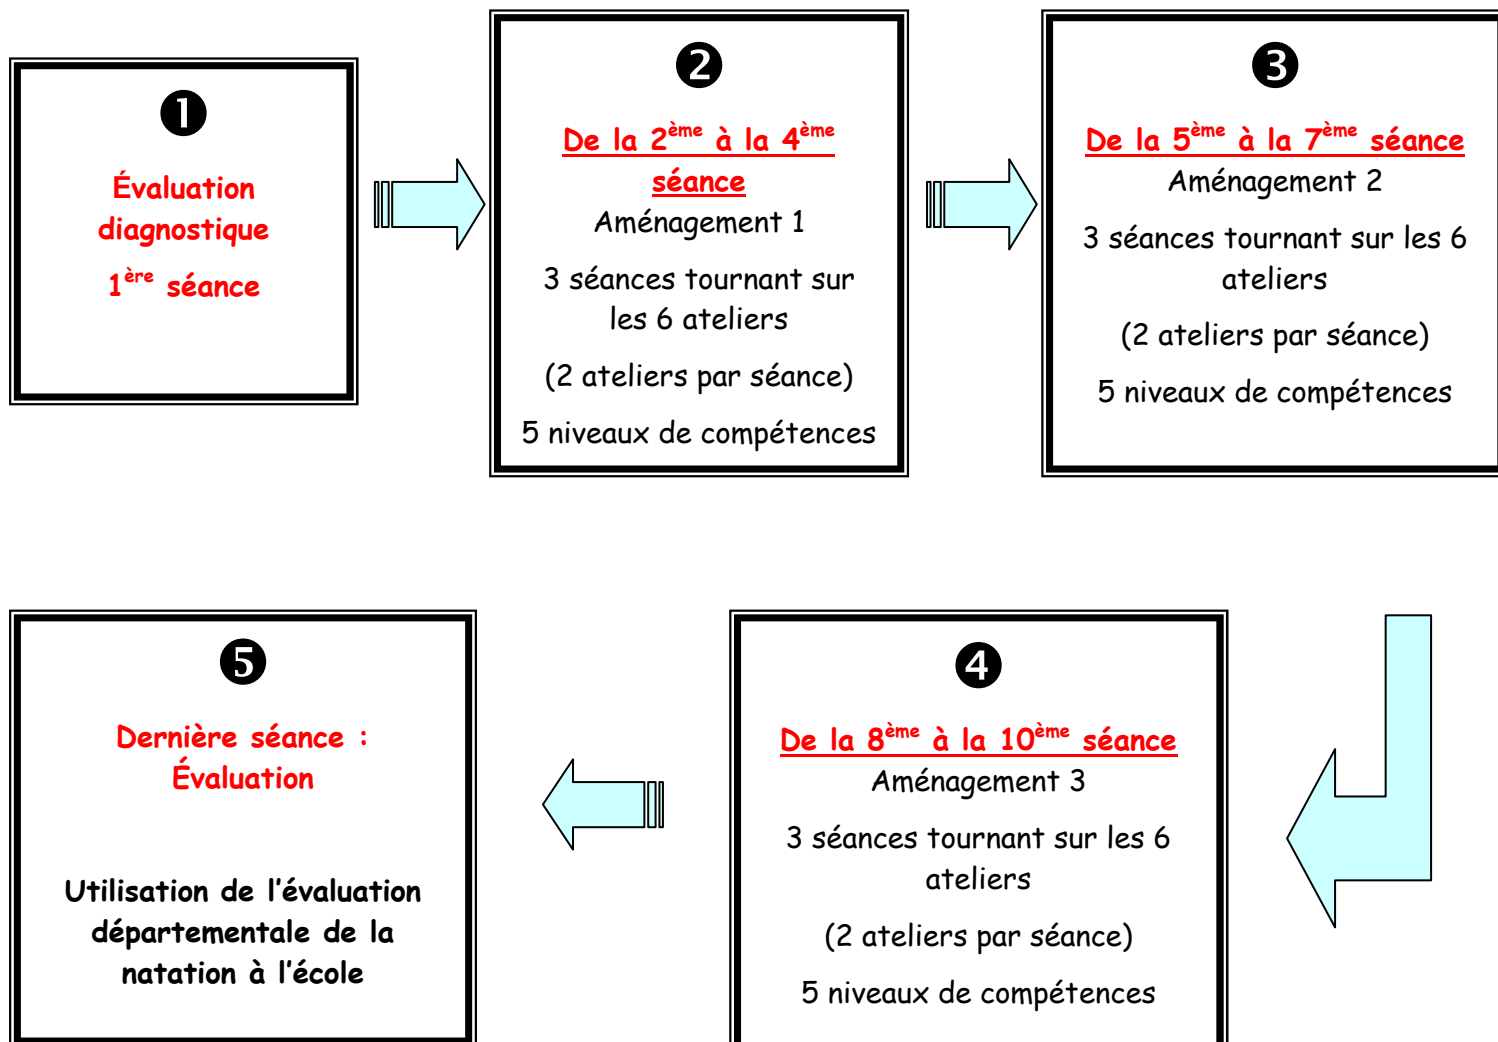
❶

Évaluation diagnostique

1$^{ère}$ séance

❷

De la 2$^{ème}$ à la 4$^{ème}$ séance

Aménagement 1

3 séances tournant sur les 6 ateliers

(2 ateliers par séance)

5 niveaux de compétences

❸

De la 5$^{ème}$ à la 7$^{ème}$ séance

Aménagement 2

3 séances tournant sur les 6 ateliers

(2 ateliers par séance)

5 niveaux de compétences

❺

Dernière séance : Évaluation

Utilisation de l'évaluation départementale de la natation à l'école

❹

De la 8$^{ème}$ à la 10$^{ème}$ séance

Aménagement 3

3 séances tournant sur les 6 ateliers

(2 ateliers par séance)

5 niveaux de compétences